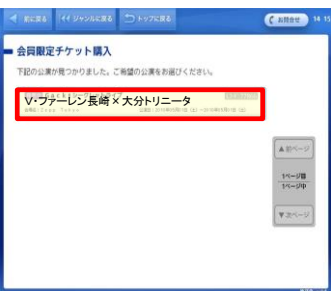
前に戻る ｲｲ ジャンルに戻る トップに戻る お問合せ 14 15

会員限定チケット購入

下記の公演が見つかりました。ご希望の公演をお選びください。

V・ファーレン長崎×大分トリニータ

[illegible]

▲前ページ

1ページ目
1ページ中

▼次ページ